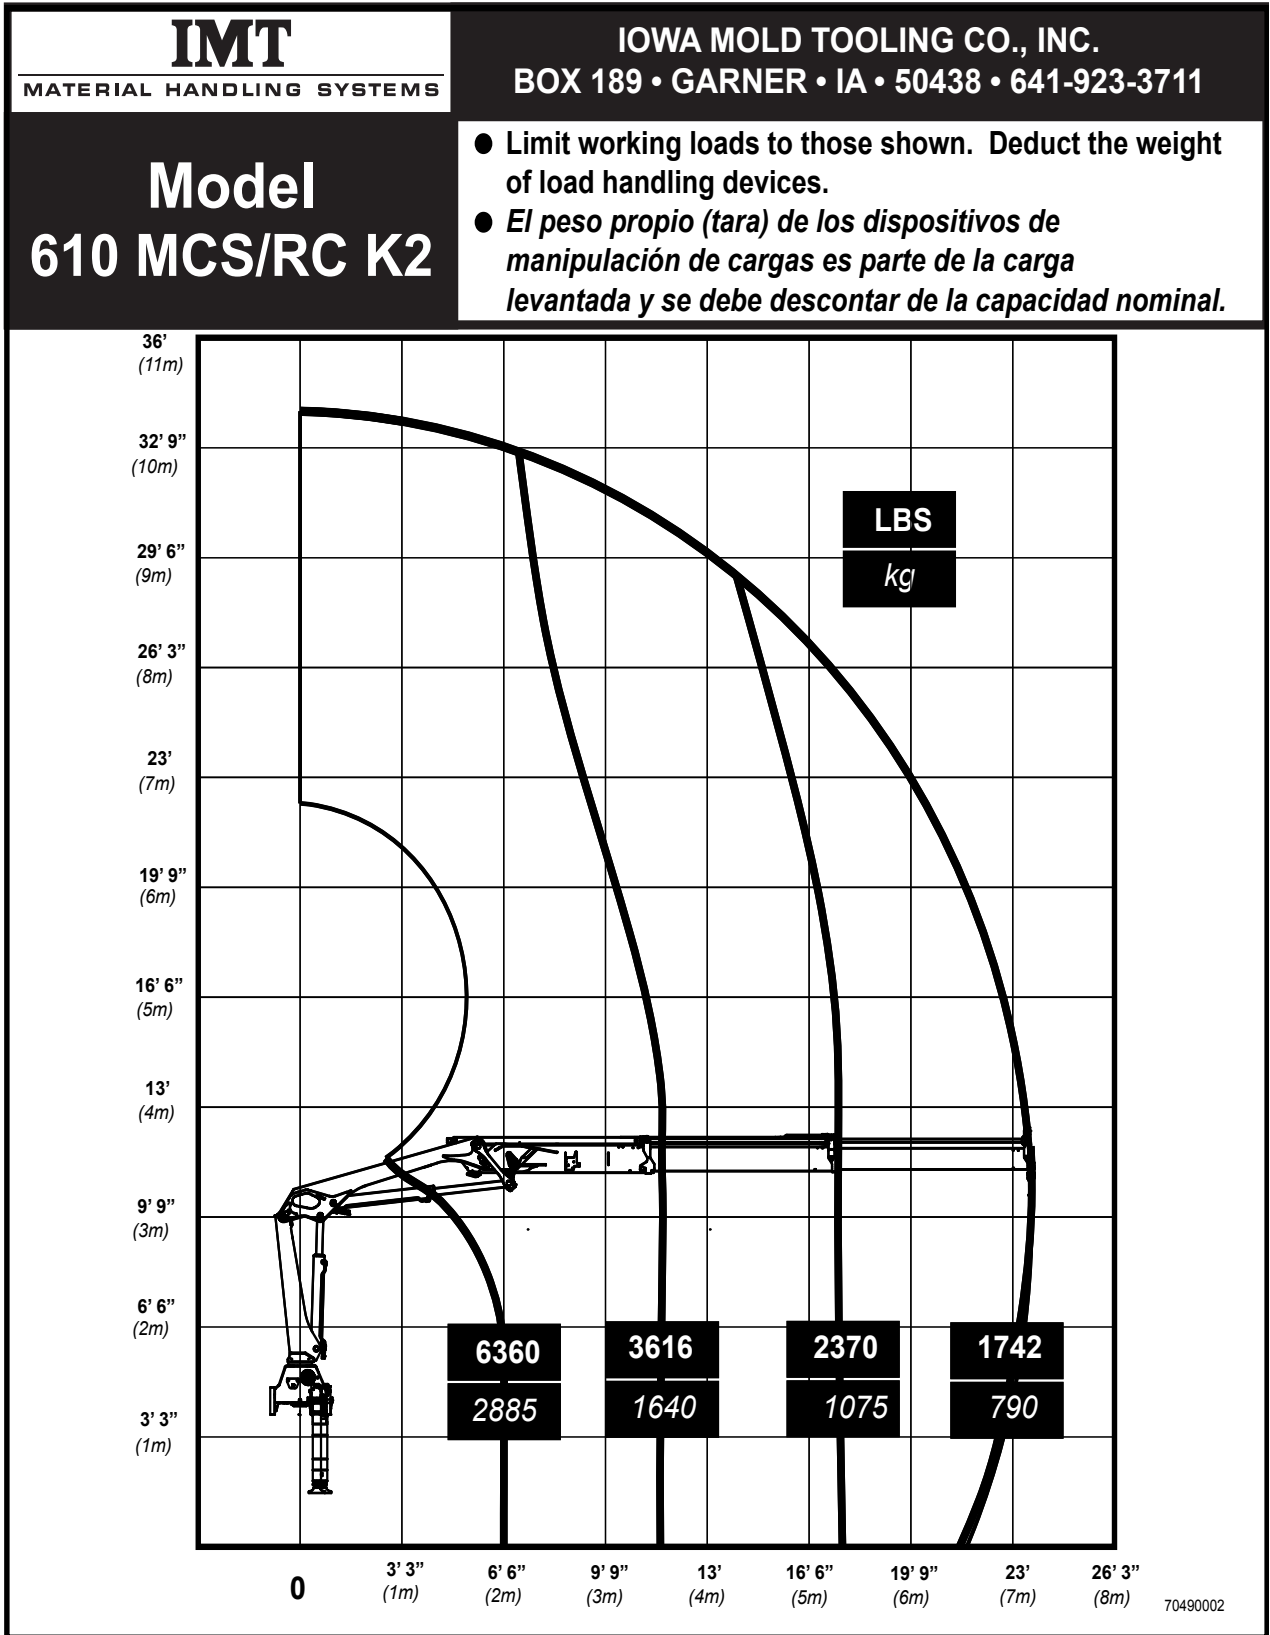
IMT
MATERIAL HANDLING SYSTEMS

IOWA MOLD TOOLING CO., INC.
BOX 189 • GARNER • IA • 50438 • 641-923-3711

Model
610 MCS/RC K2

● Limit working loads to those shown. Deduct the weight of load handling devices.
● El peso propio (tara) de los dispositivos de manipulación de cargas es parte de la carga levantada y se debe descontar de la capacidad nominal.

36' (11m)
32' 9" (10m)
29' 6" (9m)
26' 3" (8m)
23' (7m)
19' 9" (6m)
16' 6" (5m)
13' (4m)
9' 9" (3m)
6' 6" (2m)
3' 3" (1m)

LBS
kg

| 6360 | 3616 | 2370 | 1742 |
|---|---|---|---|
| 2885 | 1640 | 1075 | 790 |

0
3' 3" (1m)
6' 6" (2m)
9' 9" (3m)
13' (4m)
16' 6" (5m)
19' 9" (6m)
23' (7m)
26' 3" (8m)

70490002